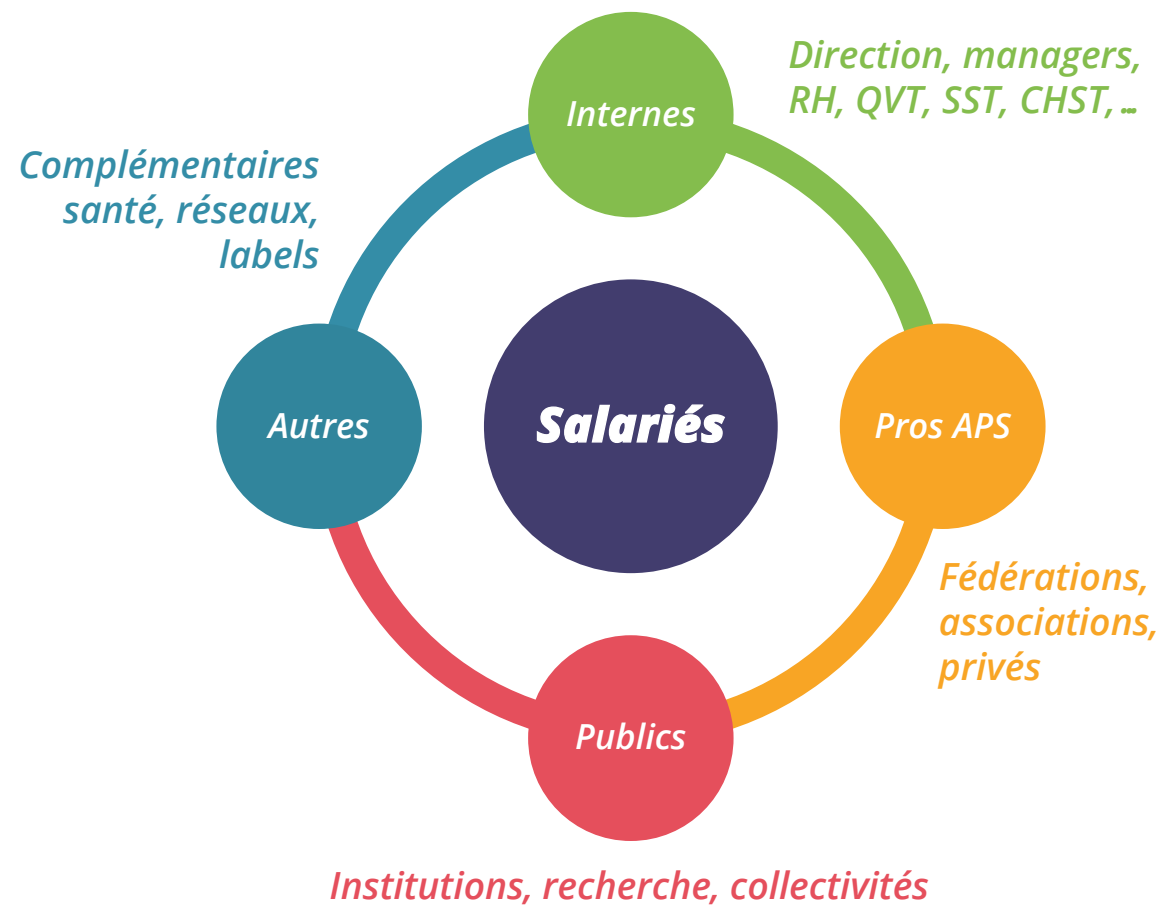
Direction, managers, RH, QVT, SST, CHST, ...

Complémentaires santé, réseaux, labels

Internes

Autres

Salariés

Pros APS

Fédérations, associations, privés

Publics

Institutions, recherche, collectivités